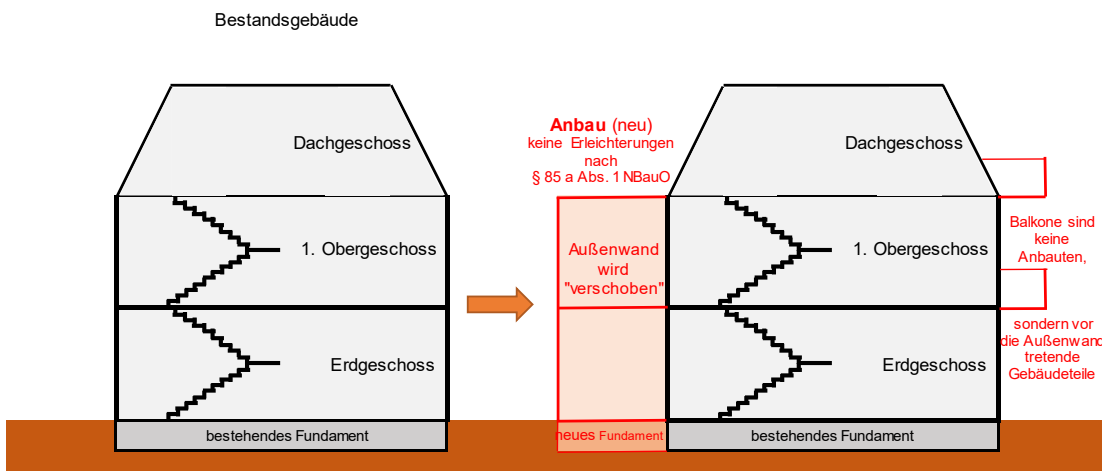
Bestandsgebäude

Dachgeschoss

1. Obergeschoss

Erdgeschoss

bestehendes Fundament

Anbau (neu)
keine Erleichterungen nach § 85 a Abs. 1 NBauO

Außenwand wird "verschoben"

neues Fundament

Dachgeschoss

1. Obergeschoss

Erdgeschoss

bestehendes Fundament

Balkone sind keine Anbauten,

sondern vor die Außenwand tretende Gebäudeteile